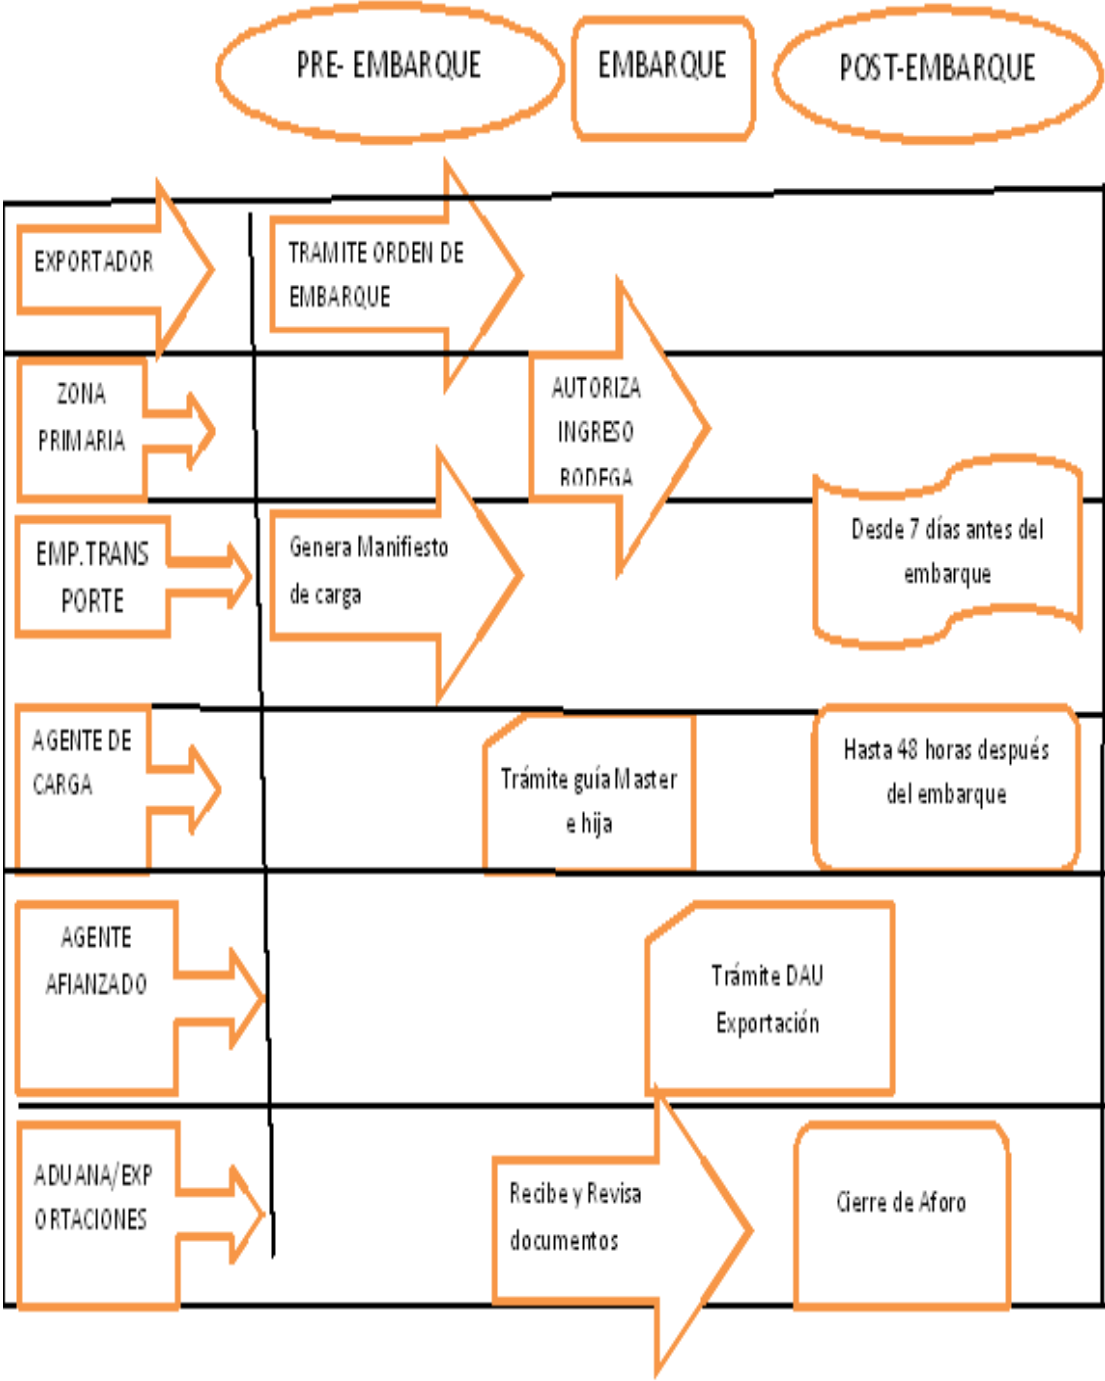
PRE- EMBARQUE

EMBARQUE

POST-EMBARQUE

EXPORTADOR

TRAMITE ORDEN DE EMBARQUE

ZONA PRIMARIA

AUTORIZA INGRESO BODEGA

EMP.TRANS PORTE

Genera Manifiesto de carga

Desde 7 días antes del embarque

AGENTE DE CARGA

Trámite guía Master e hija

Hasta 48 horas después del embarque

AGENTE AFIANZADO

Trámite DAU Exportación

ADUANA/EXP ORTACIONES

Recibe y Revisa documentos

Cierre de Aforo